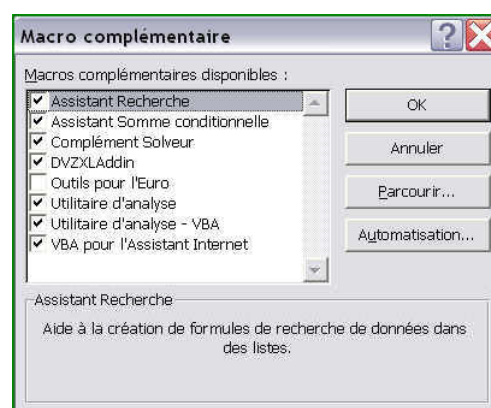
Macro complémentaire

Macros complémentaires disponibles :

Assistant Recherche
Assistant Somme conditionnelle
Complément Solveur
DVZXLAddin
Outils pour l'Euro
Utilitaire d'analyse
Utilitaire d'analyse - VBA
VBA pour l'Assistant Internet

OK

Annuler

Parcourir...

Automatisation...

Assistant Recherche

Aide à la création de formules de recherche de données dans des listes.